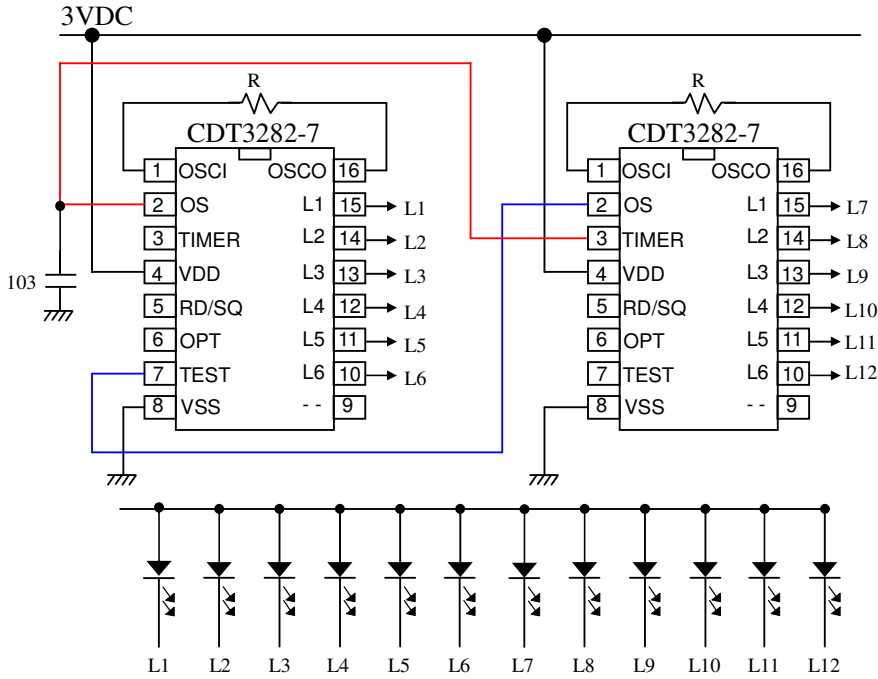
3VDC

R
CDT3282-7
1 OSCI
2 OS
3 TIMER
4 VDD
5 RD/SQ
6 OPT
7 TEST
8 VSS
OSCO 16
L1 15 L1
L2 14 L2
L3 13 L3
L4 12 L4
L5 11 L5
L6 10 L6
- - 9

103

R
CDT3282-7
1 OSCI
2 OS
3 TIMER
4 VDD
5 RD/SQ
6 OPT
7 TEST
8 VSS
OSCO 16
L1 15 L7
L2 14 L8
L3 13 L9
L4 12 L10
L5 11 L11
L6 10 L12
- - 9

L1 L2 L3 L4 L5 L6 L7 L8 L9 L10 L11 L12